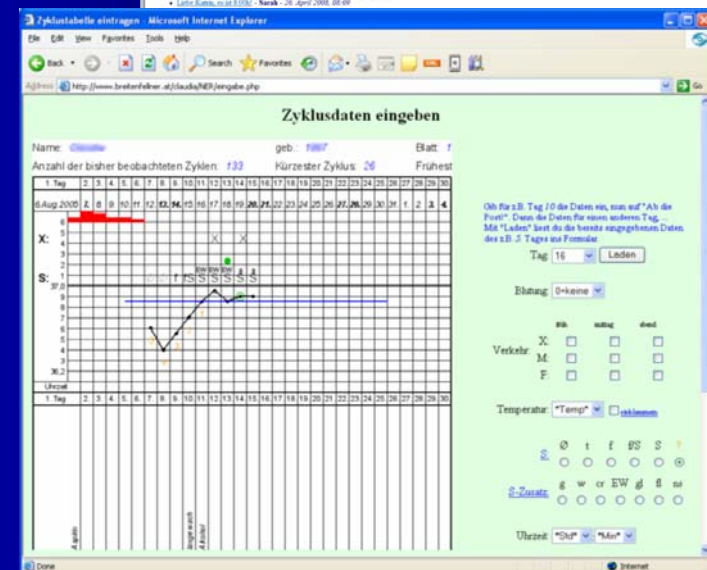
• Liebe Katrin, es ist 8:00/ - Sarah - 20. April 2008, 08:09

Zyklustabelle eintragen - Microsoft Internet Explorer

File Edit View Favorites Tools Help

Back Search Favorites

Address http://www.breitenfellner.at/claudia/NER/eingabe.php Go

Zyklusdaten eingeben

Name: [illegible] geb.: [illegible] Blatt: 1

Anzahl der bisher beobachteten Zyklen: 133 Kürzester Zyklus: 26 Frühest

1. Tag 2 3 4 5 6 7 8 9 10 11 12 13 14 15 16 17 18 19 20 21 22 23 24 25 26 27 28 29 30

6.Aug.2005 7. 8 9 10 11 12 13. 14. 15 16 17 18 19 20. 21. 22 23 24 25 26 27. 28. 29 30 31 1 2 3. 4.

X:

S:

EW EW EW

S S S S S

37,0

36,2

Uhrzeit

1. Tag 2 3 4 5 6 7 8 9 10 11 12 13 14 15 16 17 18 19 20 21 22 23 24 25 26 27 28 29 30

Gib für z.B. Tag 10 die Daten ein, man auf "Ab die Post!". Dann die Daten für einen anderen Tag, ... Mit "Laden" liest du die bereits eingegebenen Daten des z.B. 5. Tages ins Formular.

Tag 16 Laden

Blutung 0=keine

früh mittag abend

Verkehr: X: M: F:

Temperatur: *Temp* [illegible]

S: Ø t f fS S ?

S-Zusatz: g w cr EW gl fl nt

Uhrzeit *Std* *Min*

Done Internet